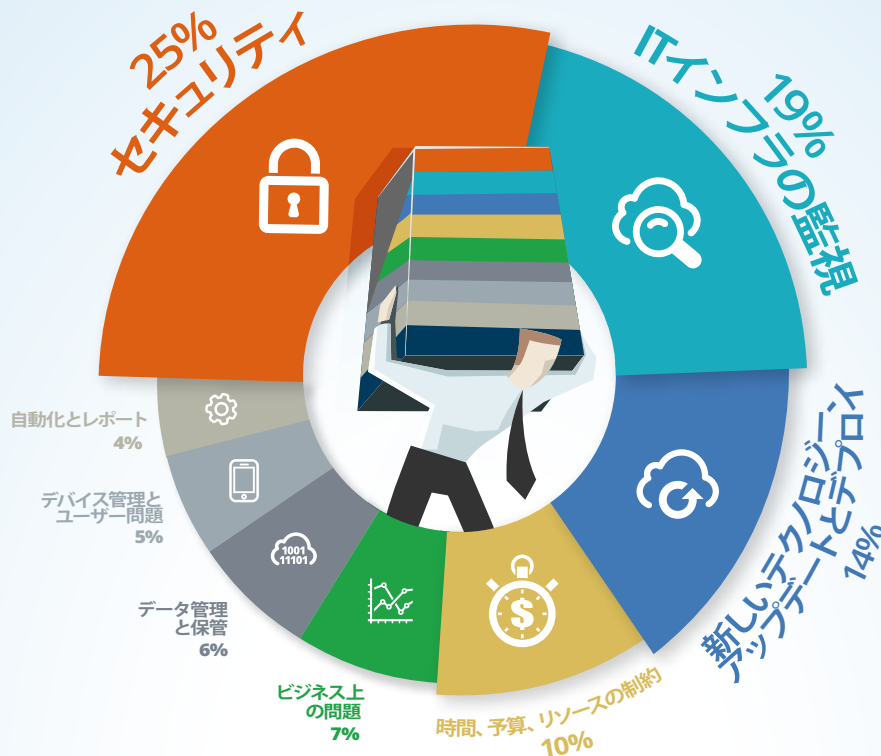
25%
セキュリティ

ITインフラの監視
19%

新しいテクノロジーアップデートとデプロイ
14%

時間、予算、リソースの制約
10%

ビジネス上の問題
7%

データ管理と保管
6%

1001
11101

デバイス管理とユーザー問題
5%

自動化とレポート
4%

$